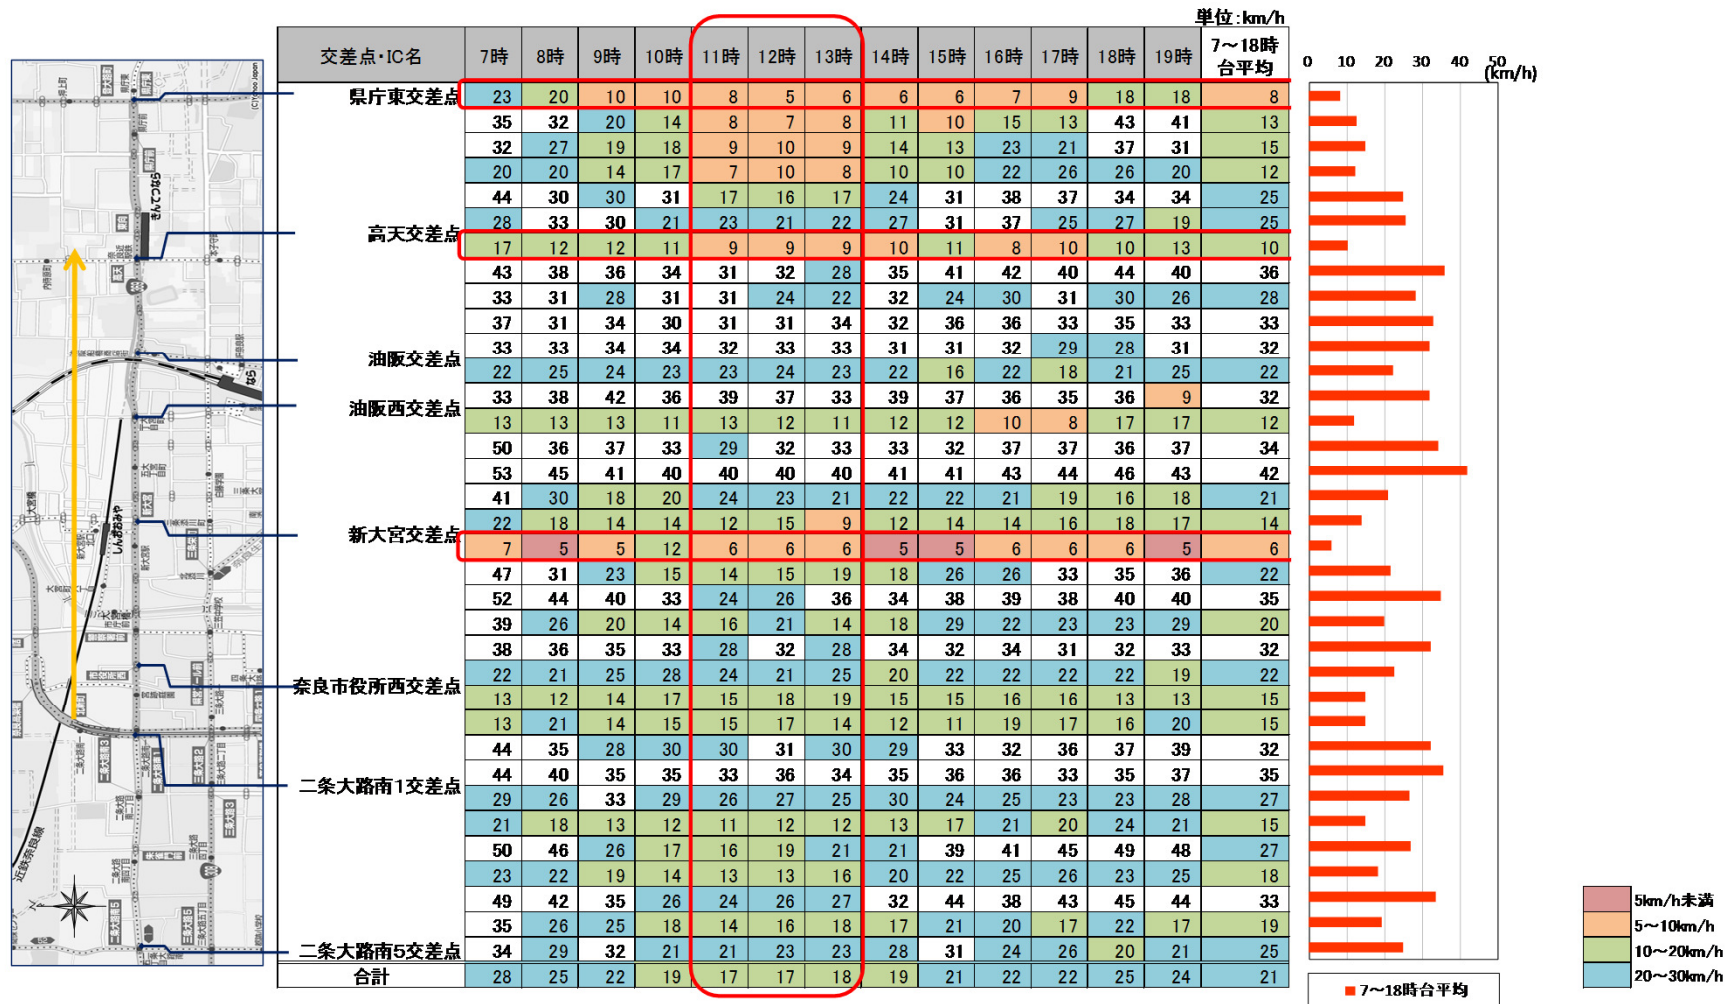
単位:km/h

| 交差点・IC名 | 7時 | 8時 | 9時 | 10時 | 11時 | 12時 | 13時 | 14時 | 15時 | 16時 | 17時 | 18時 | 19時 | 7～18時台平均 |
|---|---|---|---|---|---|---|---|---|---|---|---|---|---|---|
| 県庁東交差点 | 23 | 20 | 10 | 10 | 8 | 5 | 6 | 6 | 6 | 7 | 9 | 18 | 18 | 8 |
| | 35 | 32 | 20 | 14 | 8 | 7 | 8 | 11 | 10 | 15 | 13 | 43 | 41 | 13 |
| | 32 | 27 | 19 | 18 | 9 | 10 | 9 | 14 | 13 | 23 | 21 | 37 | 31 | 15 |
| | 20 | 20 | 14 | 17 | 7 | 10 | 8 | 10 | 10 | 22 | 26 | 26 | 20 | 12 |
| | 44 | 30 | 30 | 31 | 17 | 16 | 17 | 24 | 31 | 38 | 37 | 34 | 34 | 25 |
| | 28 | 33 | 30 | 21 | 23 | 21 | 22 | 27 | 31 | 37 | 25 | 27 | 19 | 25 |
| 高天交差点 | 17 | 12 | 12 | 11 | 9 | 9 | 9 | 10 | 11 | 8 | 10 | 10 | 13 | 10 |
| | 43 | 38 | 36 | 34 | 31 | 32 | 28 | 35 | 41 | 42 | 40 | 44 | 40 | 36 |
| | 33 | 31 | 28 | 31 | 31 | 24 | 22 | 32 | 24 | 30 | 31 | 30 | 26 | 28 |
| | 37 | 31 | 34 | 30 | 31 | 31 | 34 | 32 | 36 | 36 | 33 | 35 | 33 | 33 |
| 油阪交差点 | 33 | 33 | 34 | 34 | 32 | 33 | 33 | 31 | 31 | 32 | 29 | 28 | 31 | 32 |
| | 22 | 25 | 24 | 23 | 23 | 24 | 23 | 22 | 16 | 22 | 18 | 21 | 25 | 22 |
| 油阪西交差点 | 33 | 38 | 42 | 36 | 39 | 37 | 33 | 39 | 37 | 36 | 35 | 36 | 9 | 32 |
| | 13 | 13 | 13 | 11 | 13 | 12 | 11 | 12 | 12 | 10 | 8 | 17 | 17 | 12 |
| | 50 | 36 | 37 | 33 | 29 | 32 | 33 | 33 | 32 | 37 | 37 | 36 | 37 | 34 |
| | 53 | 45 | 41 | 40 | 40 | 40 | 40 | 41 | 41 | 43 | 44 | 46 | 43 | 42 |
| | 41 | 30 | 18 | 20 | 24 | 23 | 21 | 22 | 22 | 21 | 19 | 16 | 18 | 21 |
| | 22 | 18 | 14 | 14 | 12 | 15 | 9 | 12 | 14 | 14 | 16 | 18 | 17 | 14 |
| 新大宮交差点 | 7 | 5 | 5 | 12 | 6 | 6 | 6 | 5 | 5 | 6 | 6 | 6 | 5 | 6 |
| | 47 | 31 | 23 | 15 | 14 | 15 | 19 | 18 | 26 | 26 | 33 | 35 | 36 | 22 |
| | 52 | 44 | 40 | 33 | 24 | 26 | 36 | 34 | 38 | 39 | 38 | 40 | 40 | 35 |
| | 39 | 26 | 20 | 14 | 16 | 21 | 14 | 18 | 29 | 22 | 23 | 23 | 29 | 20 |
| | 38 | 36 | 35 | 33 | 28 | 32 | 28 | 34 | 32 | 34 | 31 | 32 | 33 | 32 |
| 奈良市役所西交差点 | 22 | 21 | 25 | 28 | 24 | 21 | 25 | 20 | 22 | 22 | 22 | 22 | 19 | 22 |
| | 13 | 12 | 14 | 17 | 15 | 18 | 19 | 15 | 15 | 16 | 16 | 13 | 13 | 15 |
| | 13 | 21 | 14 | 15 | 15 | 17 | 14 | 12 | 11 | 19 | 17 | 16 | 20 | 15 |
| | 44 | 35 | 28 | 30 | 30 | 31 | 30 | 29 | 33 | 32 | 36 | 37 | 39 | 32 |
| 二条大路南1交差点 | 44 | 40 | 35 | 35 | 33 | 36 | 34 | 35 | 36 | 36 | 33 | 35 | 37 | 35 |
| | 29 | 26 | 33 | 29 | 26 | 27 | 25 | 30 | 24 | 25 | 23 | 23 | 28 | 27 |
| | 21 | 18 | 13 | 12 | 11 | 12 | 12 | 13 | 17 | 21 | 20 | 24 | 21 | 15 |
| | 50 | 46 | 26 | 17 | 16 | 19 | 21 | 21 | 39 | 41 | 45 | 49 | 48 | 27 |
| | 23 | 22 | 19 | 14 | 13 | 13 | 16 | 20 | 22 | 25 | 26 | 23 | 25 | 18 |
| | 49 | 42 | 35 | 26 | 24 | 26 | 27 | 32 | 44 | 38 | 43 | 45 | 44 | 33 |
| | 35 | 26 | 25 | 18 | 14 | 16 | 18 | 17 | 21 | 20 | 17 | 22 | 17 | 19 |
| 二条大路南5交差点 | 34 | 29 | 32 | 21 | 21 | 23 | 23 | 28 | 31 | 24 | 26 | 20 | 21 | 25 |
| 合計 | 28 | 25 | 22 | 19 | 17 | 17 | 18 | 19 | 21 | 22 | 22 | 25 | 24 | 21 |

0 10 20 30 40 50 (km/h)

■ 7～18時台平均

5km/h未満
5～10km/h
10～20km/h
20～30km/h

近鉄奈良線
しんおおみや
きんてつなら